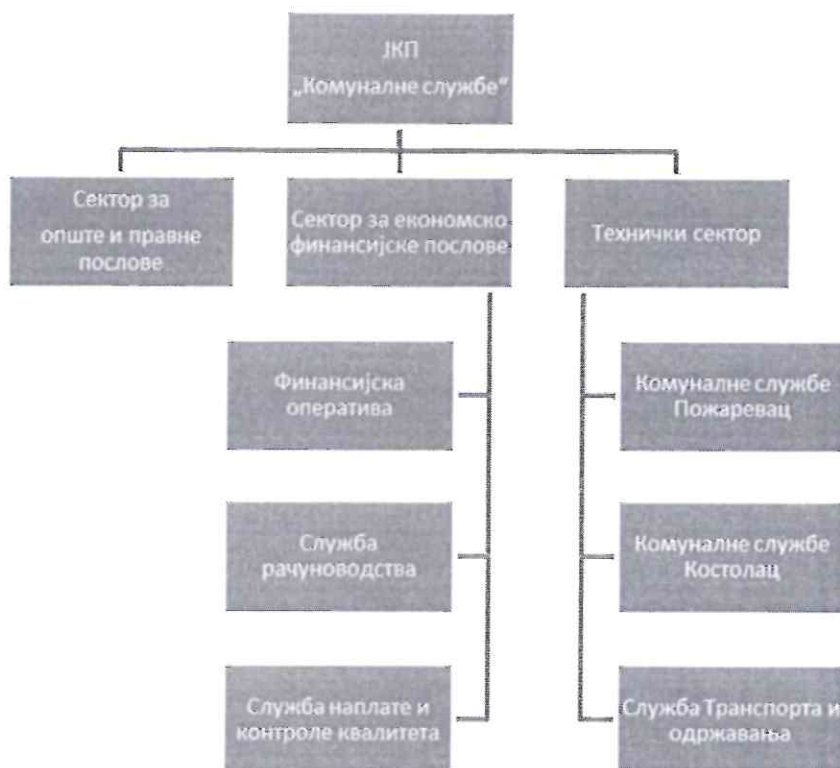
ЈКП
„Комуналне службе"

Сектор за опште и правне послове

Сектор за економско финансијске послове

Технички сектор

Финансијска оператива

Служба рачуноводства

Служба наплате и контроле квалитета

Комуналне службе Пожаревац

Комуналне службе Костолац

Служба Транспорта и одржавања